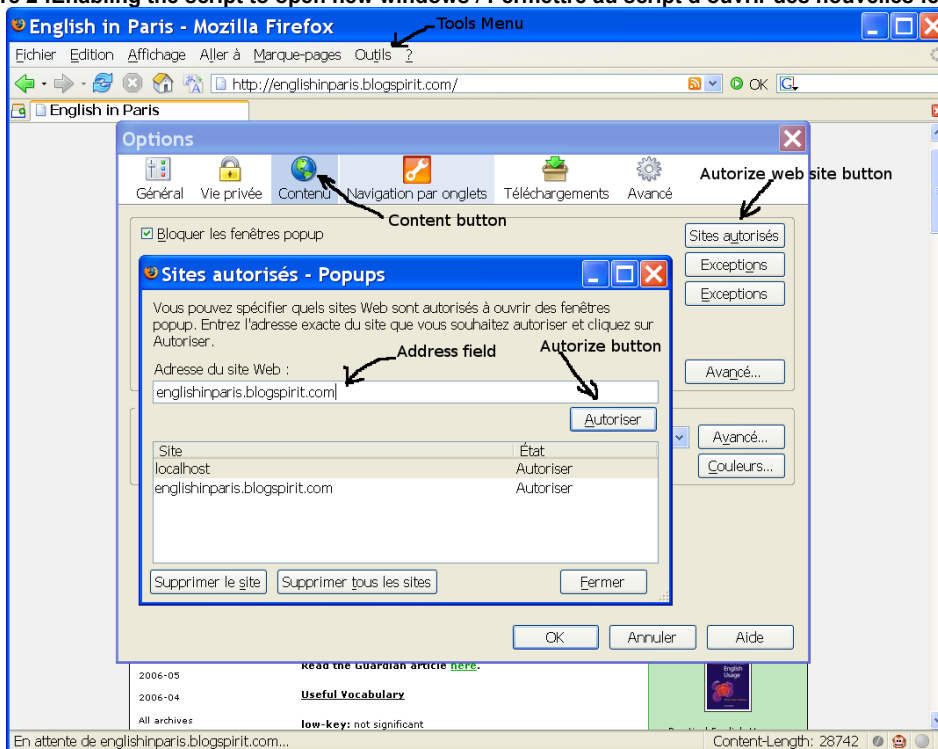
re 2 :Enabling the script to open new windows / Permettre au script d'ouvrir des nouvelles fe

English in Paris - Mozilla Firefox

Tools Menu

Fichier Edition Affichage Aller à Marque-pages Outils ?

http://englishinparis.blogspirit.com/

OK

English in Paris

Options

Général Vie privée Contenu Navigation par onglets Téléchargements Avancé

Autorize web site button

Content button

Bloquer les fenêtres popup

Sites autorisés

Exceptions

Exceptions

Avancé...

Avancé...

Couleurs...

Sites autorisés - Popups

Vous pouvez spécifier quels sites Web sont autorisés à ouvrir des fenêtres popup. Entrez l'adresse exacte du site que vous souhaitez autoriser et cliquez sur Autoriser.

Address field

Autorize button

Adresse du site Web :

englishinparis.blogspirit.com

Autoriser

| Site | État |
|---|---|
| localhost | Autoriser |
| englishinparis.blogspirit.com | Autoriser |

Supprimer le site Supprimer tous les sites Fermer

OK Annuler Aide

2006-05 Read the Guardian article here.

2006-04 Useful Vocabulary

All archives low-key: not significant

English Usage

En attente de englishinparis.blogspirit.com...

Content-Length: 28742